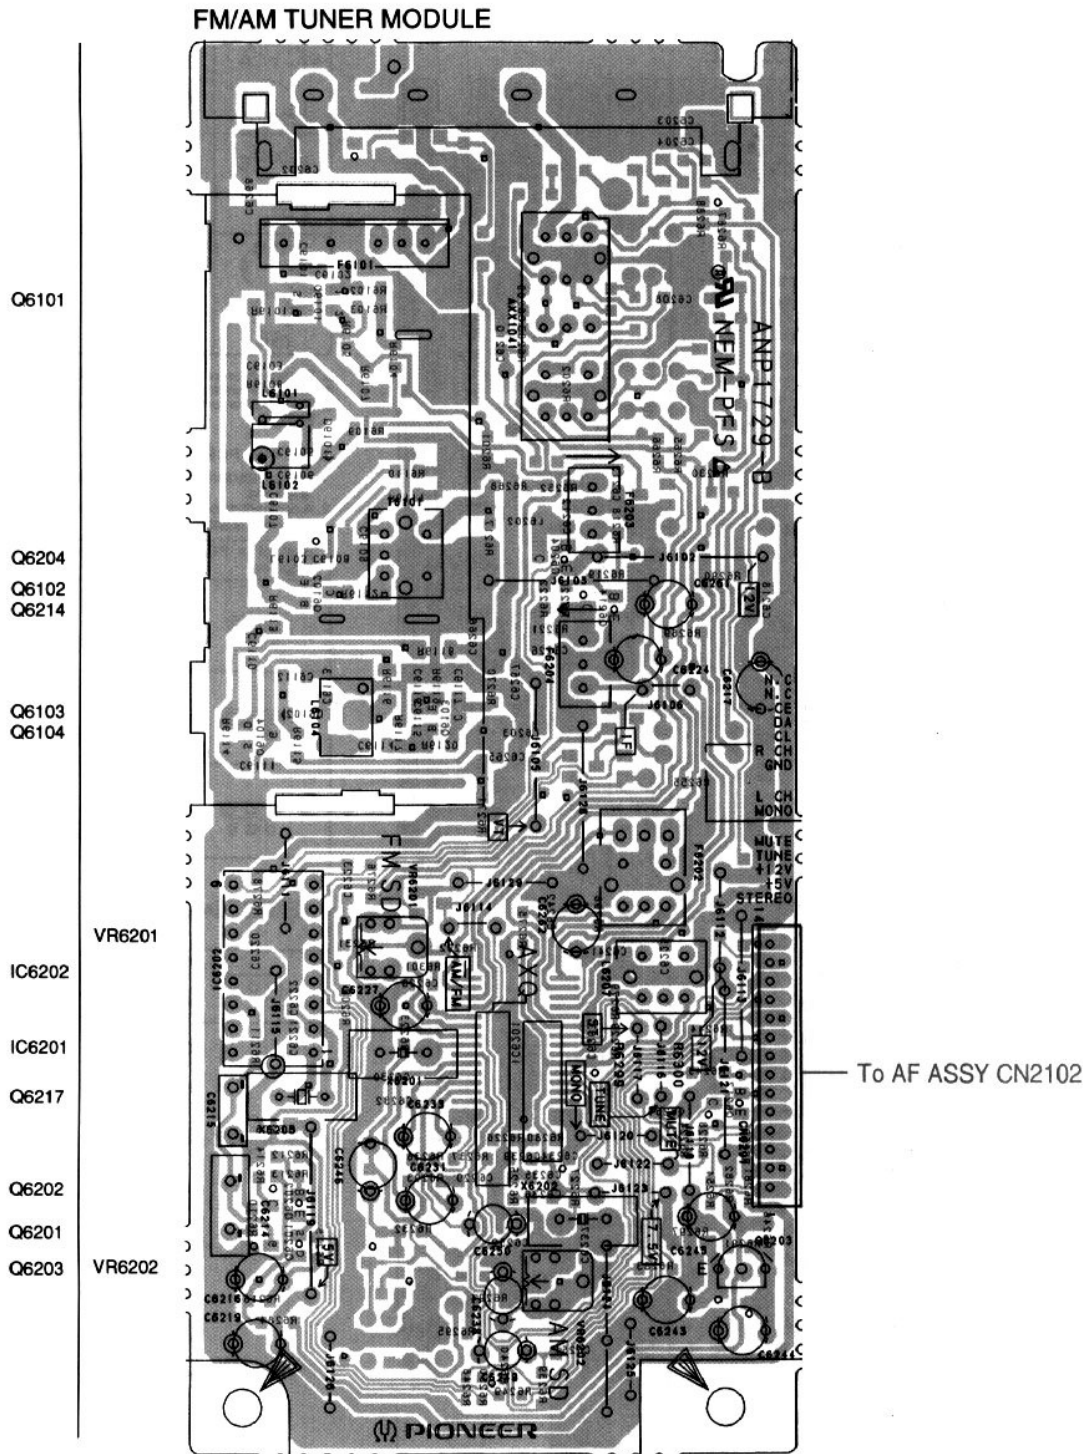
FM/AM TUNER MODULE

Q6101

Q6204
Q6102
Q6214

Q6103
Q6104

VR6201

IC6202

IC6201

Q6217

Q6202

Q6201

Q6203

VR6202

ANP1729-B
NEM-PFS

R
L CH
GND
L CH
MONO
MUTE
TUNE
+12V
+5V
STEREO

FM SD
AM/FM
AXQ
MONO
TUNE
MUTE
AM SD

PIONEER

To AF ASSY CN2102